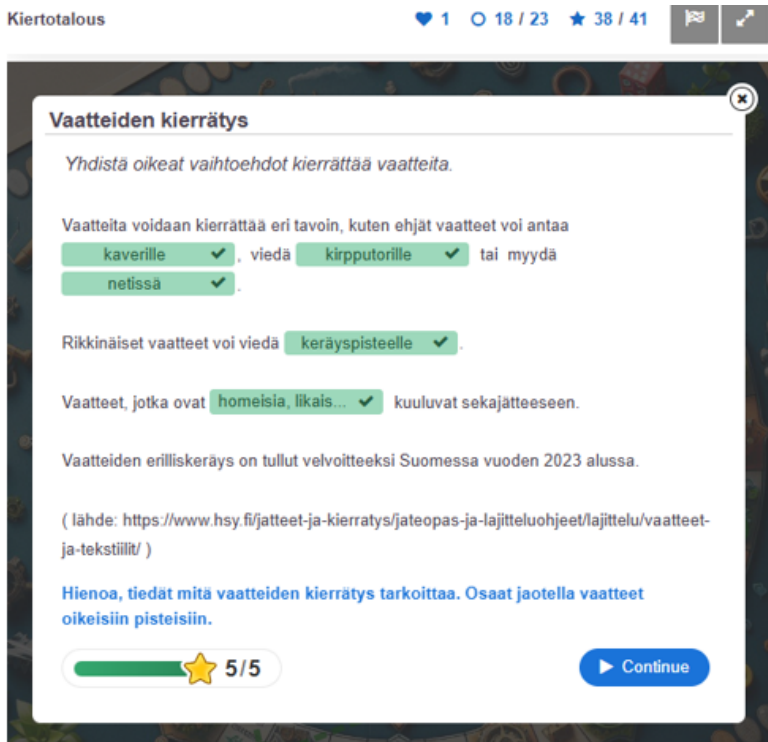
Kiertotalous

1 18 / 23 38 / 41

Vaatteiden kierrätys

Yhdistä oikeat vaihtoehdot kierrättää vaatteita.

Vaatteita voidaan kierrättää eri tavoin, kuten ehjät vaatteet voi antaa kaverille, viedä kirpputorille tai myydä netissä.

Rikkinäiset vaatteet voi viedä keräyspisteelle.

Vaatteet, jotka ovat homeisia, likais... kuuluvat sekajätteeseen.

Vaatteiden erilliskeräys on tullut velvoitteeksi Suomessa vuoden 2023 alussa.

( lähde: https://www.hsy.fi/jatteet-ja-kierratys/jateopas-ja-lajitteluohjeet/lajittelu/vaatteet-ja-tekstiilit/ )

Hienoa, tiedät mitä vaatteiden kierrätys tarkoittaa. Osaat jaotella vaatteet oikeisiin pisteisiin.

5/5

Continue